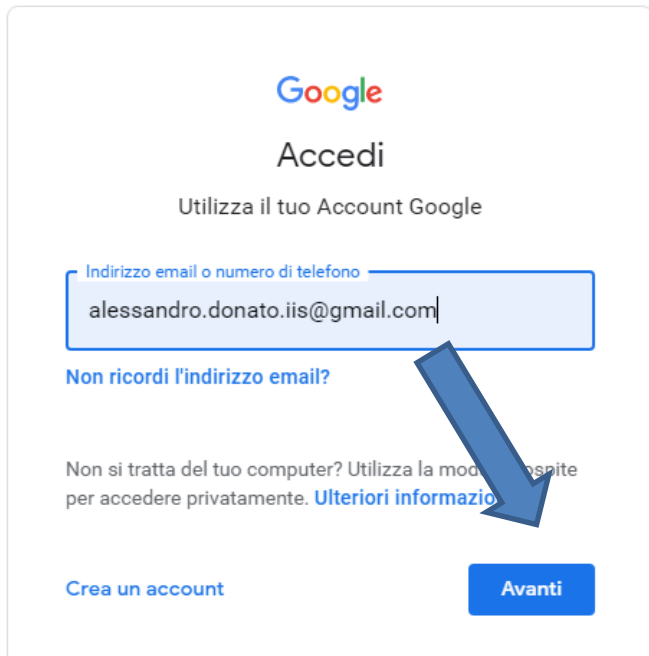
Google

Accedi

Utilizza il tuo Account Google

Indirizzo email o numero di telefono

alessandro.donato.iis@gmail.com

Non ricordi l'indirizzo email?

Non si tratta del tuo computer? Utilizza la mod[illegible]ospite per accedere privatamente. Ulteriori informazio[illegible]

Crea un account

Avanti